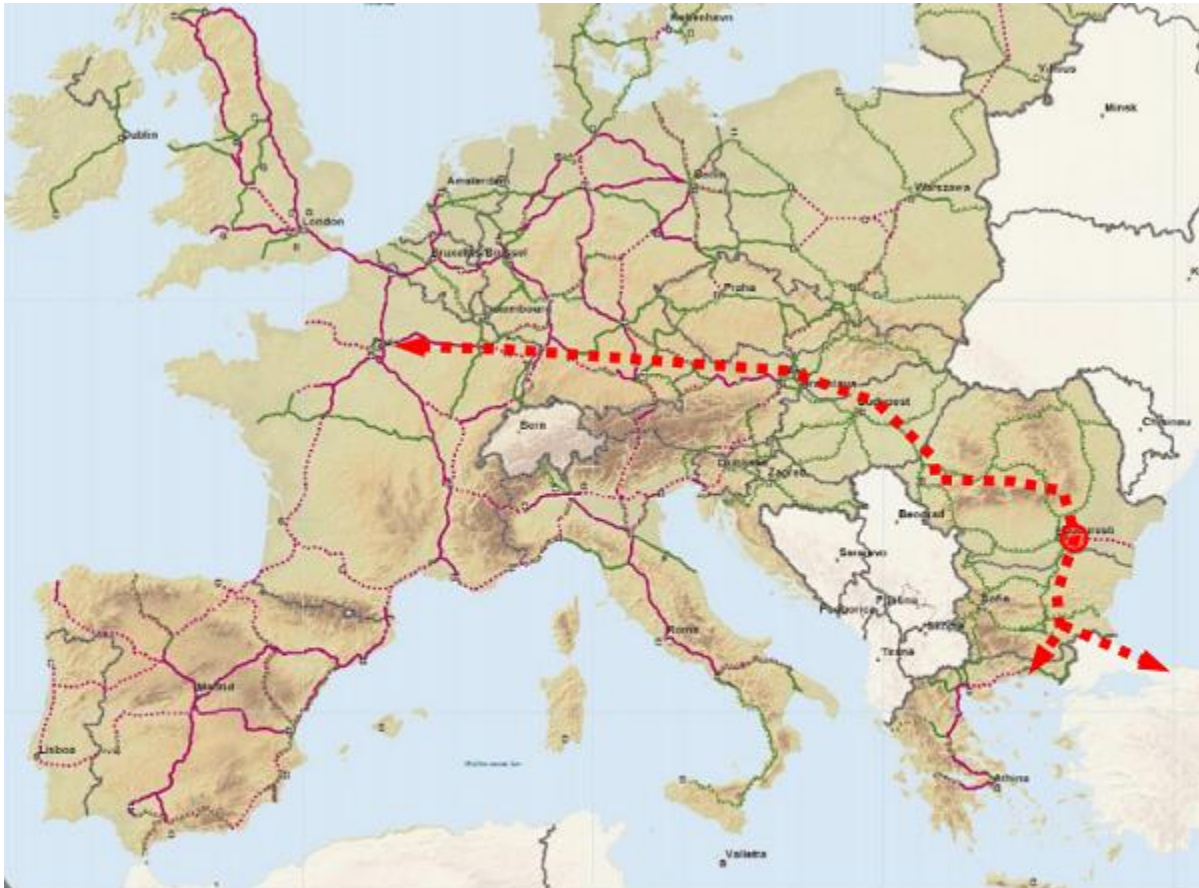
København
Vilnius
Minsk
Dublin
Amsterdam
Berlin
Warszawa
London
Bruxelles/Brussel
Luxembourg
Praha
Wien
Bratislava
Budapest
Chisinau
Bern
Ljubljana
Zagreb
Beograd
Bucuresti
Sarajevo
Podgorica
Pristina
Sofia
Skopje
Tirana
Roma
Madrid
Lisboa
Athina
Valletta